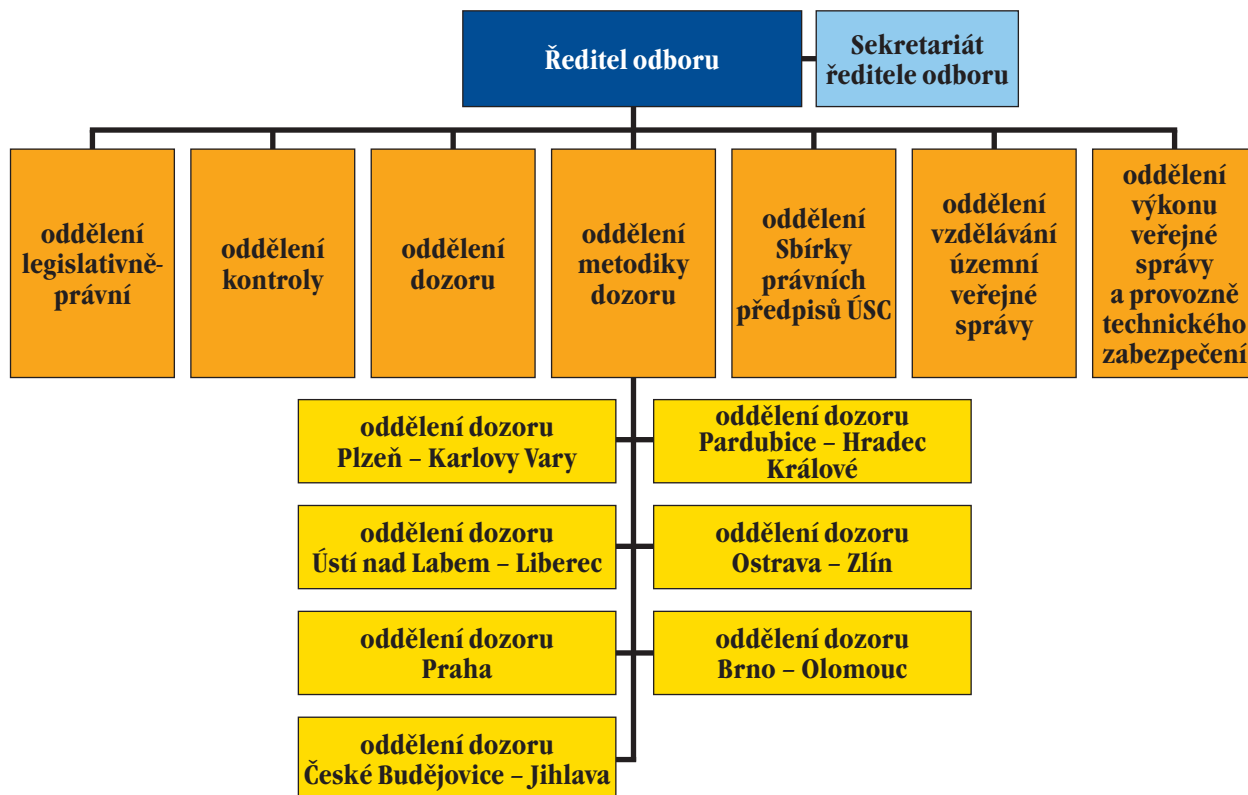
Ředitel odboru

Sekretariát ředitele odboru

oddělení legislativně-právní

oddělení kontroly

oddělení dozoru

oddělení metodiky dozoru

oddělení Sbírky právních předpisů ÚSC

oddělení vzdělávání územní veřejné správy

oddělení výkonu veřejné správy a provozně technického zabezpečení

oddělení dozoru Plzeň – Karlovy Vary

oddělení dozoru Pardubice – Hradec Králové

oddělení dozoru Ústí nad Labem – Liberec

oddělení dozoru Ostrava – Zlín

oddělení dozoru Praha

oddělení dozoru Brno – Olomouc

oddělení dozoru České Budějovice – Jihlava